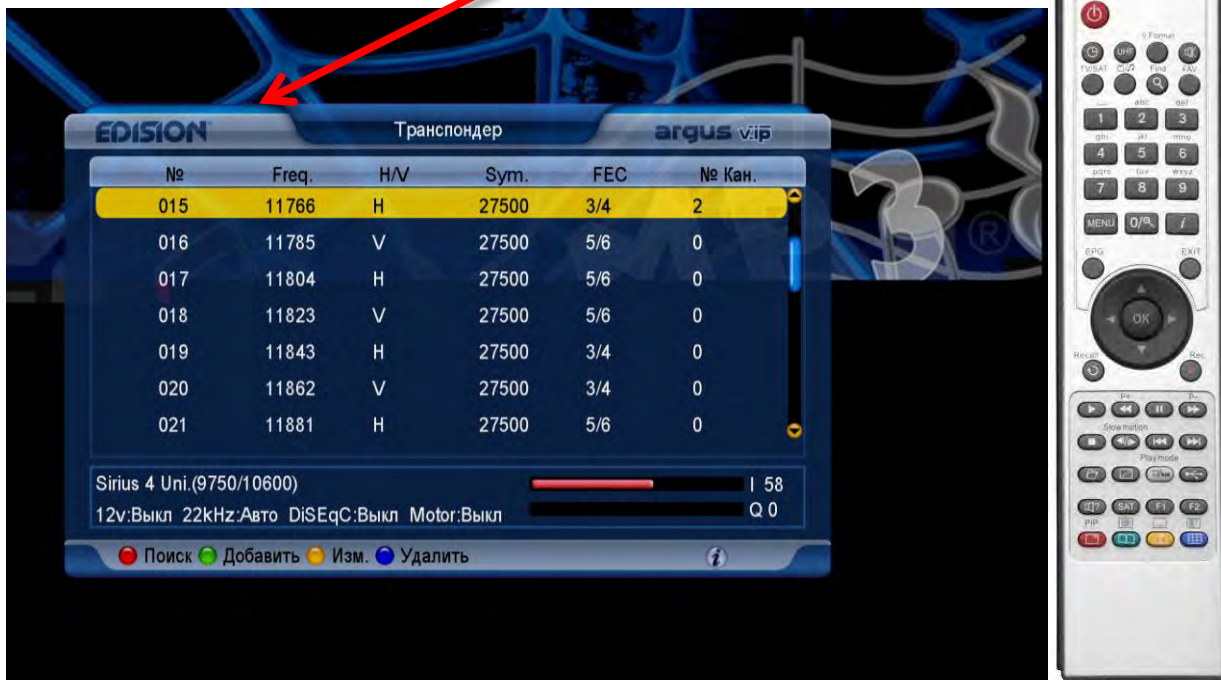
EDISION Транспондер argus v.ip

| № | Freq. | H/V | Sym. | FEC | № Кан. |
|---|---|---|---|---|---|
| 015 | 11766 | H | 27500 | 3/4 | 2 |
| 016 | 11785 | V | 27500 | 5/6 | 0 |
| 017 | 11804 | H | 27500 | 5/6 | 0 |
| 018 | 11823 | V | 27500 | 5/6 | 0 |
| 019 | 11843 | H | 27500 | 3/4 | 0 |
| 020 | 11862 | V | 27500 | 3/4 | 0 |
| 021 | 11881 | H | 27500 | 5/6 | 0 |

Sirius 4 Uni.(9750/10600) I 58
12v:Выкл 22kHz:Авто DiSEqC:Выкл Motor:Выкл Q 0

Поиск Добавить Изм. Удалить

V.Format
TV/SAT UHF Find FAV
abc def
1 2 3
ghi jkl mno
4 5 6
pqrs tuv wxyz
7 8 9
MENU 0 i
EPG EXIT
OK
Recall Rec
P+ P-
Slow motion
Play mode
SAT F1 F2
PIP